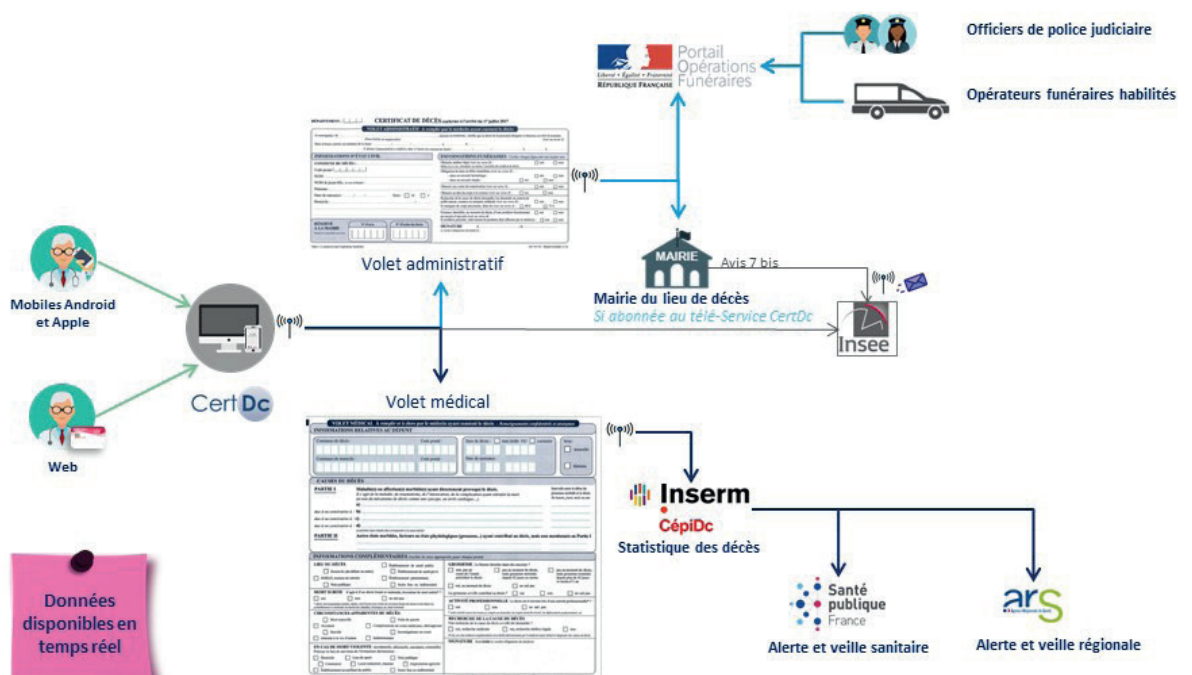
Officiers de police judiciaire

Opérateurs funéraires habilités

Liberté • Égalité • Fraternité
RÉPUBLIQUE FRANÇAISE

Portail Opérations Funéraires

CERTIFICAT DE DÉCÈS

VOLET ADMINISTRATIF

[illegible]

Volet administratif

MAIRIE

Avis 7 bis

Mairie du lieu de décès
Si abonnée au télé-Service CertDc

Insee

Mobiles Android et Apple

Web

CertDc

Volet médical

VOLET MÉDICAL

INFORMATIONS RELATIVES AU DÉFUNT

CAUSES DU DÉCÈS

PARTIE I

PARTIE II

INFORMATIONS COMPLÉMENTAIRES

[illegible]

Inserm

CépiDc

Statistique des décès

Santé publique France

Alerte et veille sanitaire

ars

Alerte et veille régionale

Données disponibles en temps réel